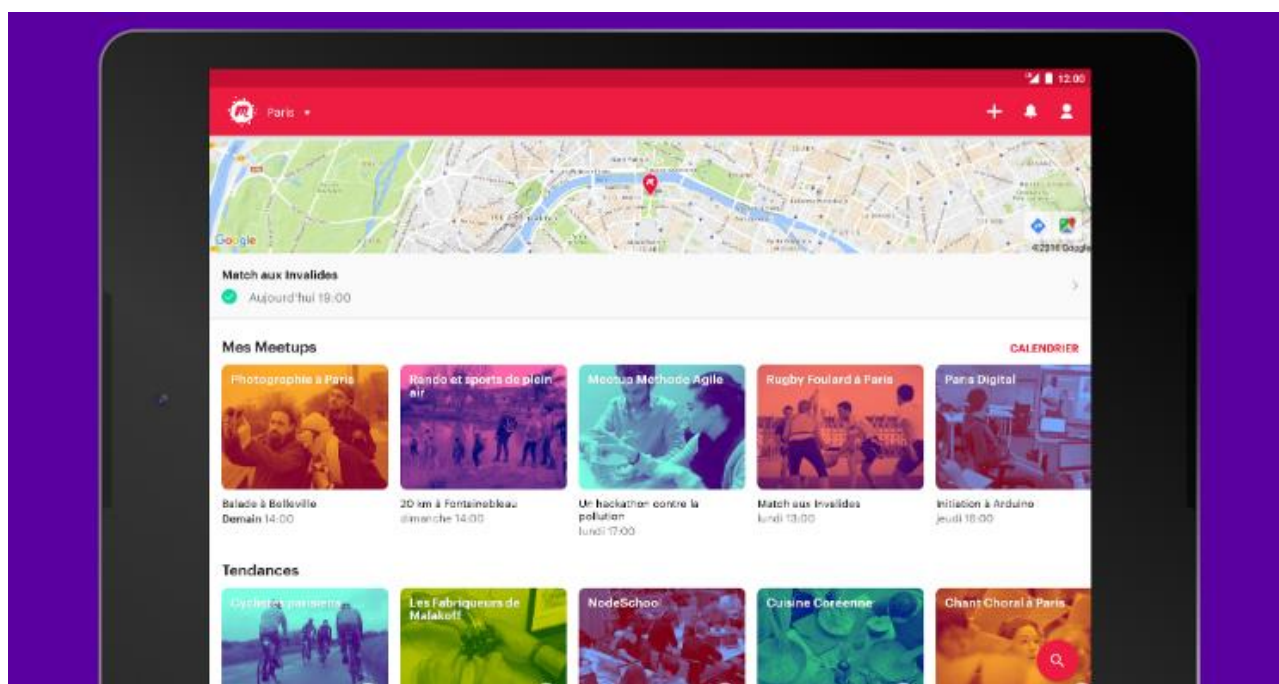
12:00

Paris

Google

©2018 Google

Match aux Invalides

Aujourd'hui 19:00

Mes Meetups

CALENDRIER

Photographie à Paris

Balade à Belleville
Demain 14:00

Rando et sports de plein air

20 km à Fontainebleau
dimanche 14:00

Meetup Méthode Agile

Un hackathon contre la pollution
lundi 17:00

Rugby Foulard à Paris

Match aux Invalides
lundi 13:00

Paris Digital

Initiation à Arduino
jeudi 18:00

Tendances

Cyclistes parisiens

Les Fabriqueurs de Malakoff

NodeSchoo

Cuisine Coréenne

Chant Choral à Paris